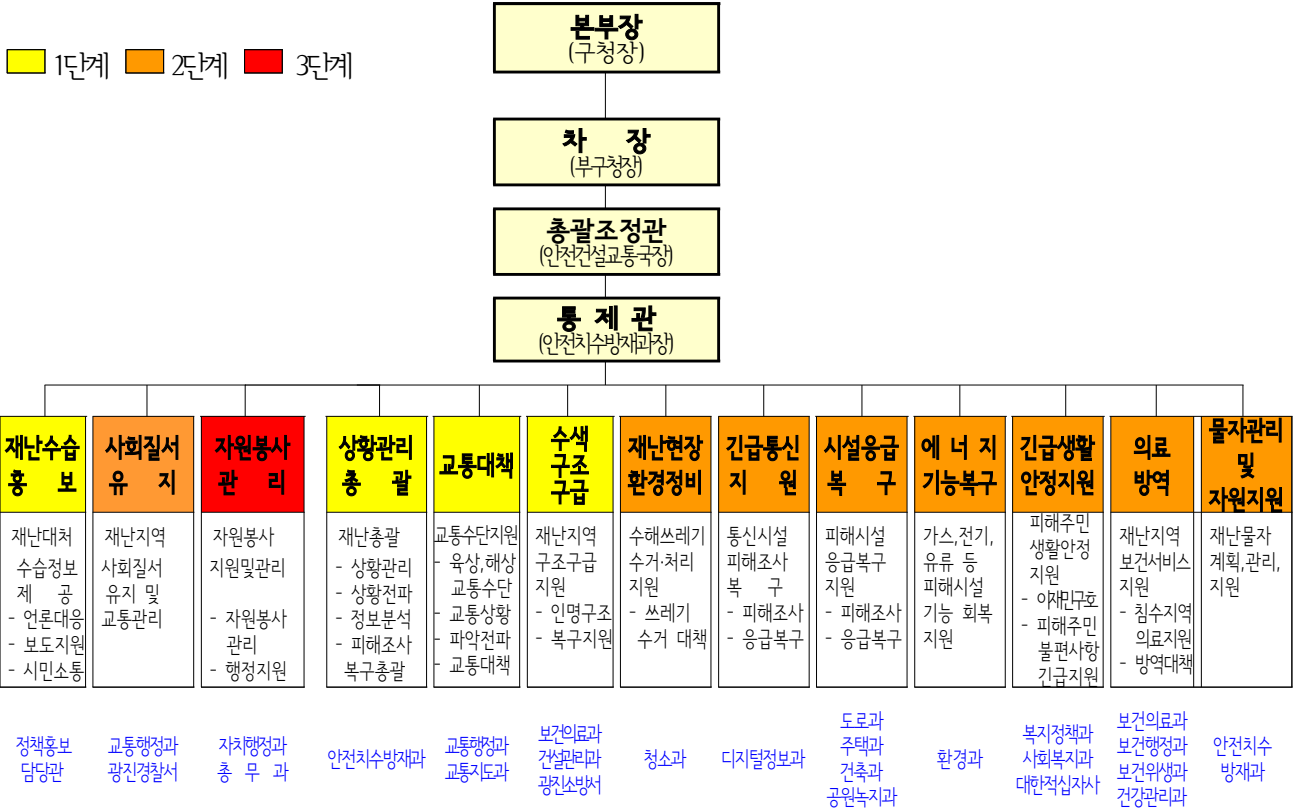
1단계 2단계 3단계

본부장
(구청장)

차 장
(부구청장)

총괄조정관
(안전건설교통국장)

통 제 관
(안전치수방재과장)

재난수습 홍 보

재난대처 수습정보 제 공
- 언론대응
- 보도지원
- 시민소통

정책홍보 담당관

사회질서 유 지

재난지역 사회질서 유지 및 교통관리

교통행정과 광진경찰서

자원봉사 관 리

자원봉사 지원및관리
- 자원봉사 관리
- 행정지원

자치행정과 총 무 과

상황관리 총 괄

재난총괄
- 상황관리
- 상황전파
- 정보분석
- 피해조사 복구총괄

안전치수방재과

교통대책

교통수단지원
- 육상,해상 교통수단
- 교통상황
- 파악전파
- 교통대책

교통행정과 교통지도과

수색 구조 구급

재난지역 구조구급 지원
- 인명구조
- 복구지원

보건의료과 건설관리과 광진소방서

재난현장 환경정비

수해쓰레기 수거·처리 지원
- 쓰레기 수거 대책

청소과

긴급통신 지 원

통신시설 피해조사 복 구
- 피해조사
- 응급복구

디지털정보과

시설응급 복 구

피해시설 응급복구 지원
- 피해조사
- 응급복구

도로과 주택과 건축과 공원녹지과

에 너 지 기능복구

가스,전기, 유류 등 피해시설 기능 회복 지원

환경과

긴급생활 안정지원

피해주민 생활안정 지원
- 이재민구호
- 피해주민 불편사항 긴급지원

복지정책과 사회복지과 대한적십자사

의료 방역

재난지역 보건서비스 지원
- 침수지역 의료지원
- 방역대책

보건의료과 보건행정과 보건위생과 건강관리과

물자관리 및 자원지원

재난물자 계획,관리, 지원

안전치수 방재과